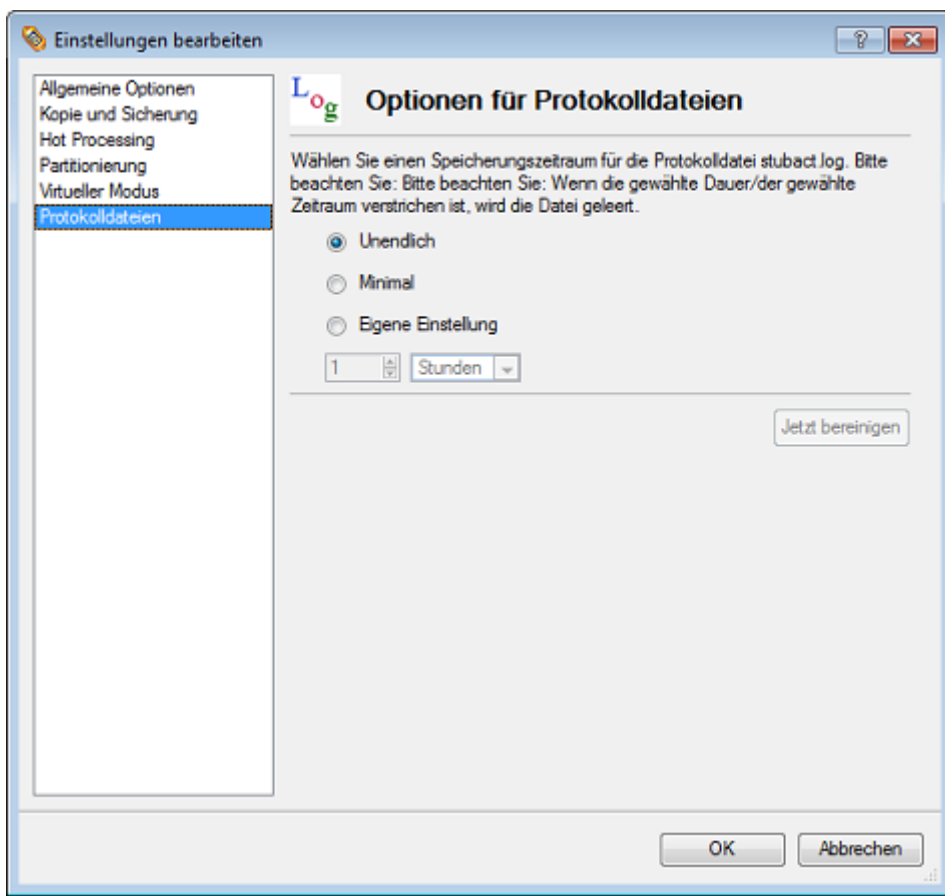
Einstellungen bearbeiten

?

Allgemeine Optionen
Kopie und Sicherung
Hot Processing
Partitionierung
Virtueller Modus
Protokolldateien

Log

Optionen für Protokolldateien

Wählen Sie einen Speicherungszeitraum für die Protokolldatei stubact.log. Bitte beachten Sie: Bitte beachten Sie: Wenn die gewählte Dauer/der gewählte Zeitraum verstrichen ist, wird die Datei geleert.

Unendlich

Minimal

Eigene Einstellung

1

Stunden

Jetzt bereinigen

OK

Abbrechen